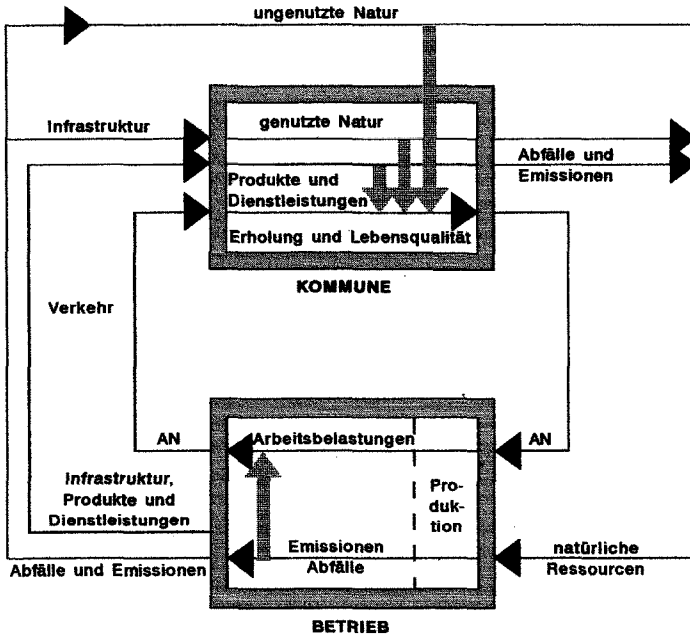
ungenutzte Natur

Infrastruktur

genutzte Natur

Abfälle und Emissionen

Produkte und Dienstleistungen

Erholung und Lebensqualität

KOMMUNE

Verkehr

AN

Arbeitsbelastungen

AN

Infrastruktur, Produkte und Dienstleistungen

Produktion

Emissionen Abfälle

natürliche Ressourcen

Abfälle und Emissionen

BETRIEB